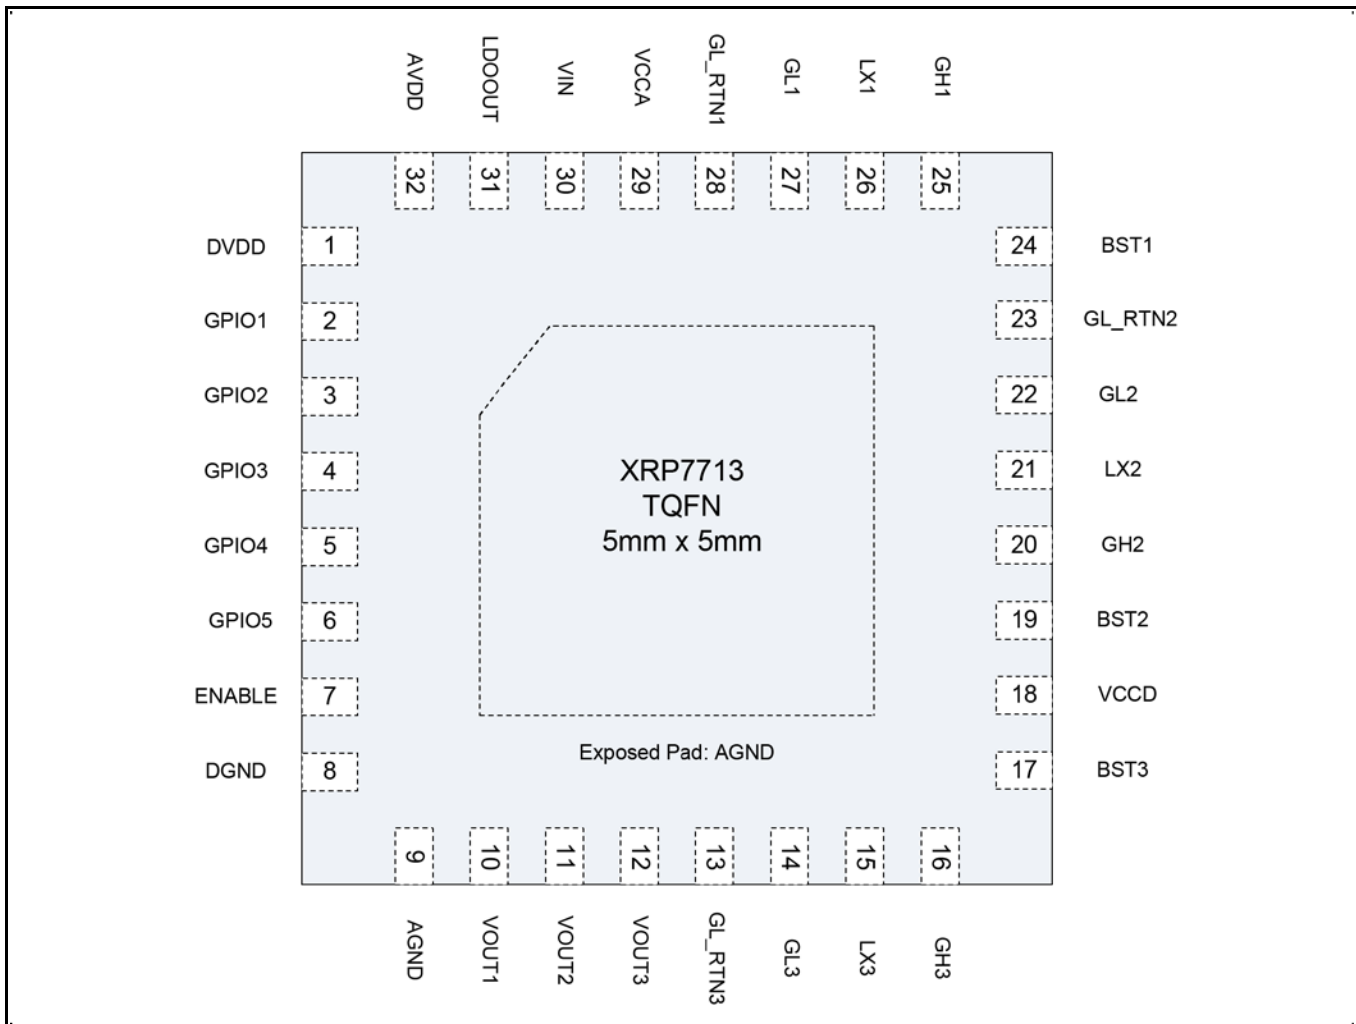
AVDD LDOOUT VIN VCCA GL_RTN1 GL1 LX1 GH1

32 31 30 29 28 27 26 25

DVDD 1
GPIO1 2
GPIO2 3
GPIO3 4
GPIO4 5
GPIO5 6
ENABLE 7
DGND 8

24 BST1
23 GL_RTN2
22 GL2
21 LX2
20 GH2
19 BST2
18 VCCD
17 BST3

XRP7713
TQFN
5mm x 5mm

Exposed Pad: AGND

9 10 11 12 13 14 15 16

AGND VOUT1 VOUT2 VOUT3 GL_RTN3 GL3 LX3 GH3